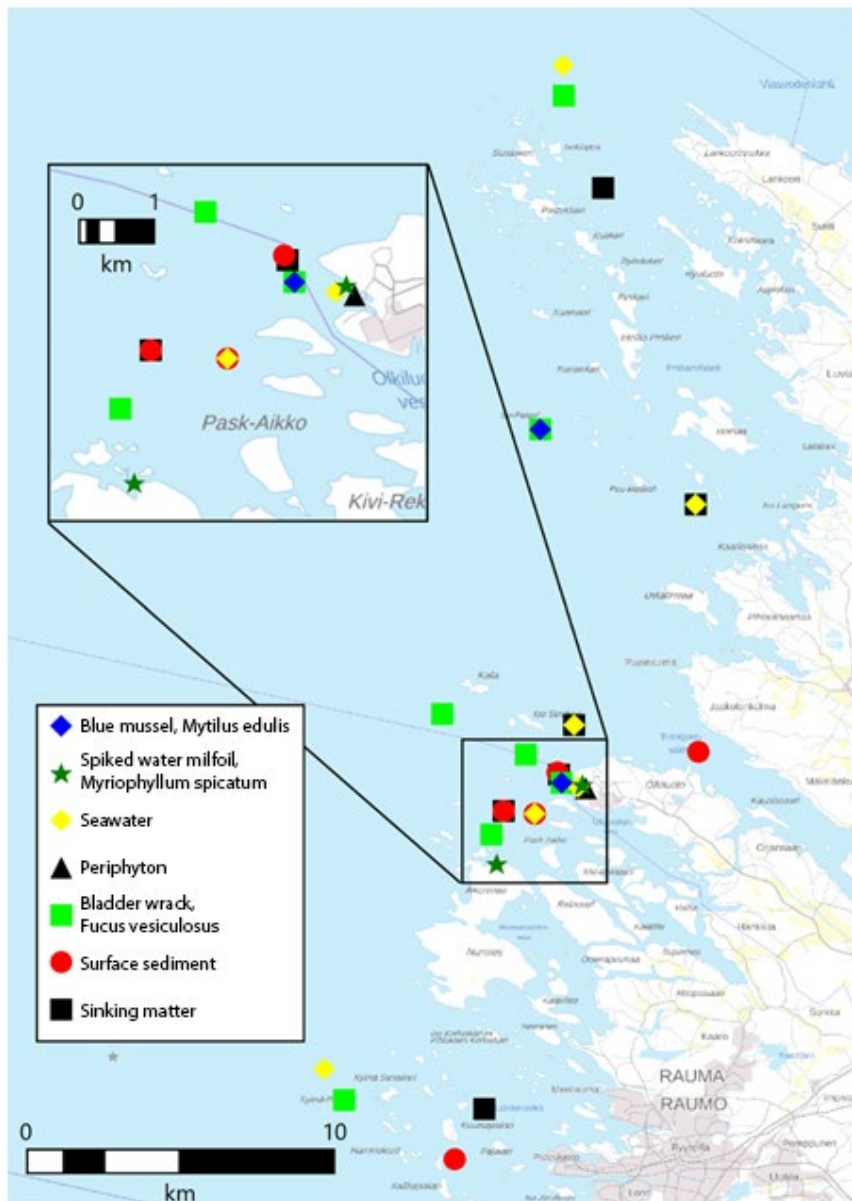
0
1
km
Olkiluo
ves
Pask-Aikko
Kivi-Rek

Blue mussel, Mytilus edulis
Spiked water milfoil, Myriophyllum spicatum
Seawater
Periphyton
Bladder wrack, Fucus vesiculosus
Surface sediment
Sinking matter

RAUMA
RAUMO

0
10
km